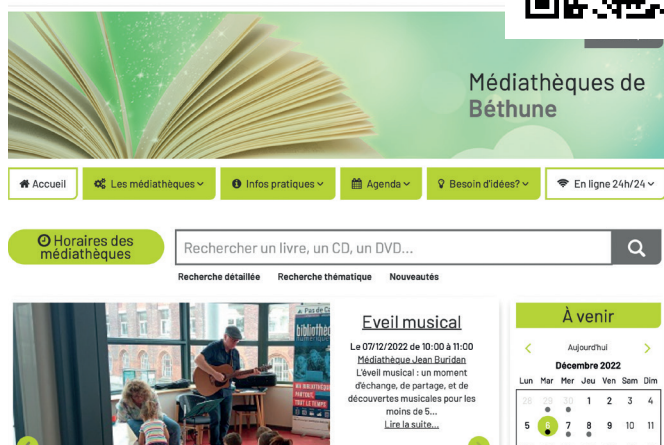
Médiathèques de Béthune

Accueil
Les médiathèques
Infos pratiques
Agenda
Besoin d'idées?
En ligne 24h/24

Horaires des médiathèques

Rechercher un livre, un CD, un DVD...

Recherche détaillée
Recherche thématique
Nouveautés

Eveil musical

Le 07/12/2022 de 10:00 à 11:00
Médiathèque Jean Buridan
L'éveil musical : un moment d'échange, de partage, et de découvertes musicales pour les moins de 5...
Lire la suite...

À venir

Aujourd'hui
Décembre 2022

| Lun | Mar | Mer | Jeu | Ven | Sam | Dim |
|---|---|---|---|---|---|---|
| 28 | 29 | 30 | 1 | 2 | 3 | 4 |
| 5 | 6 | 7 | 8 | 9 | 10 | 11 |